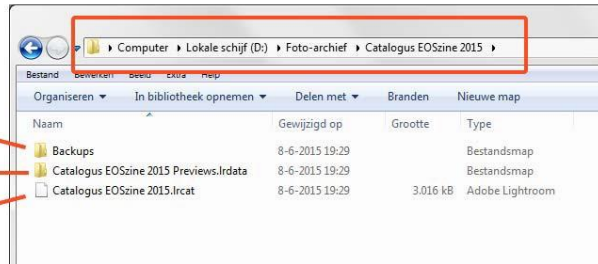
Computer ▸ Lokale schijf (D:) ▸ Foto-archief ▸ Catalogus EOSzine 2015 ▸

Bestand Bewerken Beeld Extra Help

Organiseren ▾ In bibliotheek opnemen ▾ Delen met ▾ Branden Nieuwe map

| Naam | Gewijzigd op | Grootte | Type |
|---|---|---|---|
| Backups | 8-6-2015 19:29 | | Bestandsmap |
| Catalogus EOSzine 2015 Previews.lrdata | 8-6-2015 19:29 | | Bestandsmap |
| Catalogus EOSzine 2015.lrcat | 8-6-2015 19:29 | 3.016 kB | Adobe Lightroom |